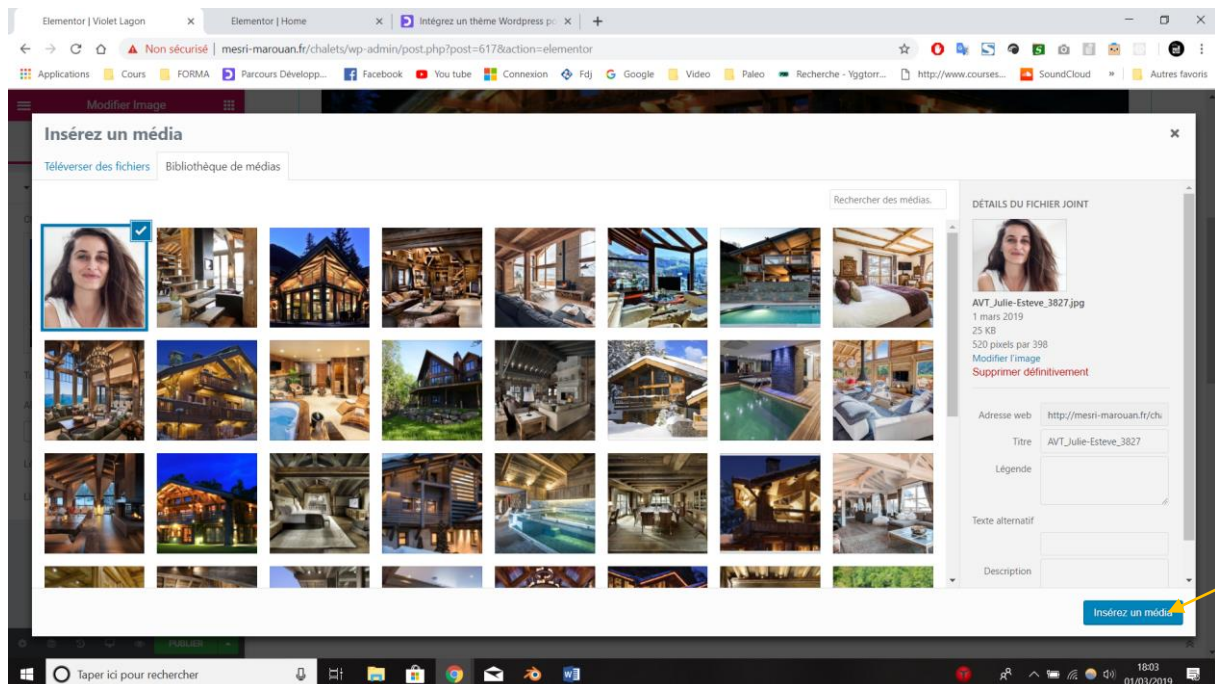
Elementor | Violet Lagon ×
Elementor | Home ×
Intégrez un thème Wordpress pc ×
+

Non sécurisé | mesri-marouan.fr/chalets/wp-admin/post.php?post=617&action=elementor

Applications Cours FORMA Parcours Développ... Facebook You tube Connexion Fdj Google Video Paleo Recherche - Yggtorr... http://www.courses... SoundCloud » Autres favoris

Modifier Image

Insérez un média

Téléverser des fichiers
Bibliothèque de médias

Rechercher des médias.

DÉTAILS DU FICHIER JOINT

AVT_Julie-Esteve_3827.jpg
1 mars 2019
25 KB
520 pixels par 398
Modifier l'image
Supprimer définitivement

Adresse web http://mesri-marouan.fr/cha
Titre AVT_Julie-Esteve_3827
Légende
Texte alternatif
Description

Insérez un média

PUBLIER

Taper ici pour rechercher

18:03
01/03/2019